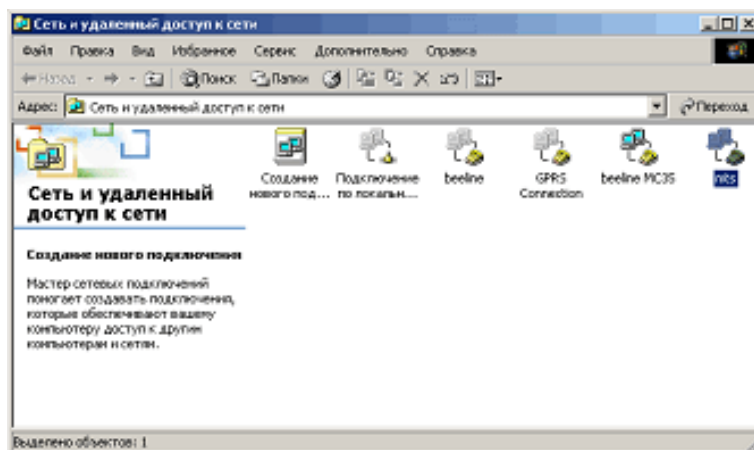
Сеть и удаленный доступ к сети

Файл Правка Вид Избранное Сервис Дополнительно Справка

Назад Поиск Папки

Адрес: Сеть и удаленный доступ к сети

Переход

Сеть и удаленный доступ к сети

Создание нового подключения

Мастер сетевых подключений помогает создавать подключения, которые обеспечивают вашему компьютеру доступ к другим компьютерам и сетям.

Создание нового под...

Подключение по локальн...

beeline

GPRS Connection

beeline MC35

mts

Выделено объектов: 1